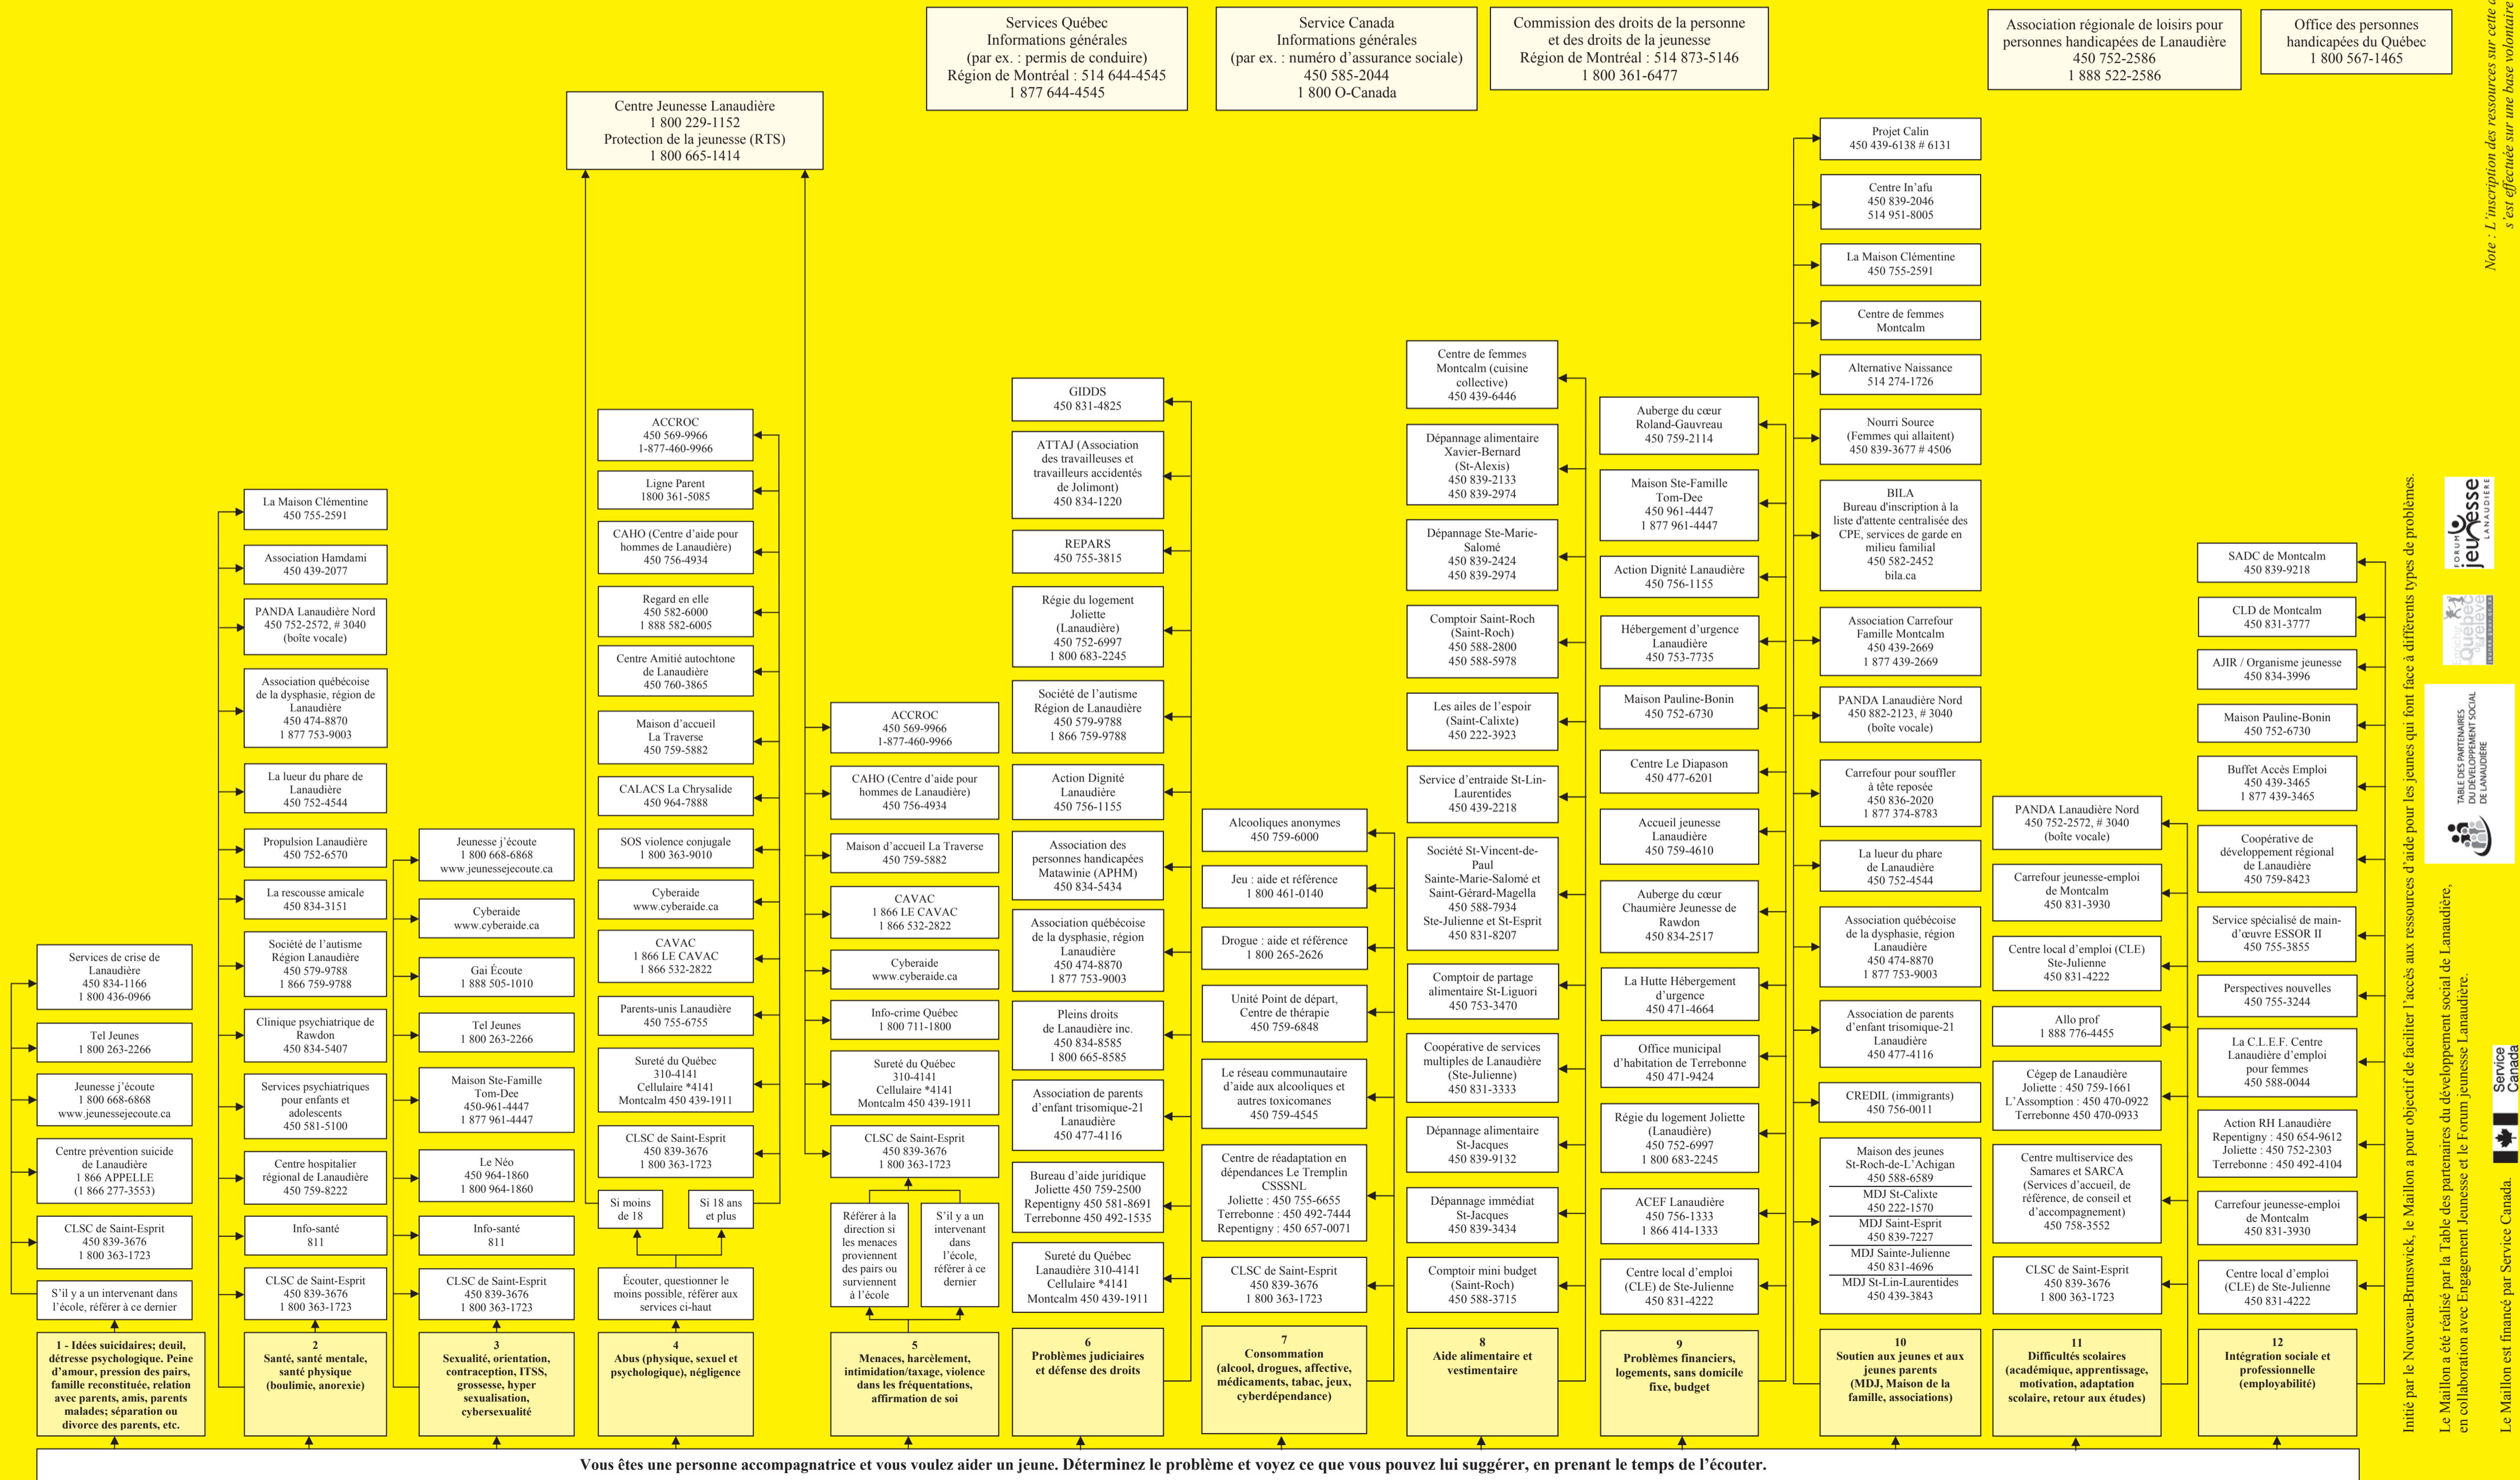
Services Québec
Informations générales
(par ex. : permis de conduire)
Région de Montréal : 514 644-4545
1 877 644-4545

Service Canada
Informations générales
(par ex. : numéro d'assurance sociale)
450 585-2044
1 800 O-Canada

Commission des droits de la personne et des droits de la jeunesse
Région de Montréal : 514 873-5146
1 800 361-6477

Association régionale de loisirs pour personnes handicapées de Lanaudière
450 752-2586
1 888 522-2586

Office des personnes handicapées du Québec
1 800 567-1465

Note : L'inscription des ressources sur cette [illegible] s'est effectuée sur une base volontaire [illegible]

Centre Jeunesse Lanaudière
1 800 229-1152
Protection de la jeunesse (RTS)
1 800 665-1414

Services de crise de Lanaudière
450 834-1166
1 800 436-0966

Tel Jeunes
1 800 263-2266

Jeunesse j'écoute
1 800 668-6868
www.jeunessejecoute.ca

Centre prévention suicide de Lanaudière
1 866 APPELLE
(1 866 277-3553)

CLSC de Saint-Esprit
450 839-3676
1 800 363-1723

S'il y a un intervenant dans l'école, référer à ce dernier

1 - Idées suicidaires; deuil, détresse psychologique. Peine d'amour, pression des pairs, famille reconstituée, relation avec parents, amis, parents malades; séparation ou divorce des parents, etc.

La Maison Clémentine
450 755-2591

Association Hamdami
450 439-2077

PANDA Lanaudière Nord
450 752-2572, # 3040
(boîte vocale)

Association québécoise de la dysphasie, région de Lanaudière
450 474-8870
1 877 753-9003

La lueur du phare de Lanaudière
450 752-4544

Propulsion Lanaudière
450 752-6570

La rescousse amicale
450 834-3151

Société de l'autisme Région Lanaudière
450 579-9788
1 866 759-9788

Clinique psychiatrique de Rawdon
450 834-5407

Services psychiatriques pour enfants et adolescents
450 581-5100

Centre hospitalier régional de Lanaudière
450 759-8222

Info-santé
811

CLSC de Saint-Esprit
450 839-3676
1 800 363-1723

2
Santé, santé mentale, santé physique (boulimie, anorexie)

Jeunesse j'écoute
1 800 668-6868
www.jeunessejecoute.ca

Cyberaide
www.cyberaide.ca

Gai Écoute
1 888 505-1010

Tel Jeunes
1 800 263-2266

Maison Ste-Famille Tom-Dee
450-961-4447
1 877 961-4447

Le Néo
450 964-1860
1 800 964-1860

Info-santé
811

CLSC de Saint-Esprit
450 839-3676
1 800 363-1723

3
Sexualité, orientation, contraception, ITSS, grossesse, hyper sexualisation, cybersexualité

ACCROC
450 569-9966
1-877-460-9966

Ligne Parent
1800 361-5085

CAHO (Centre d'aide pour hommes de Lanaudière)
450 756-4934

Regard en elle
450 582-6000
1 888 582-6005

Centre Amitié autochtone de Lanaudière
450 760-3865

Maison d'accueil La Traverse
450 759-5882

CALACS La Chrysalide
450 964-7888

SOS violence conjugale
1 800 363-9010

Cyberaide
www.cyberaide.ca

CAVAC
1 866 LE CAVAC
1 866 532-2822

Parents-unis Lanaudière
450 755-6755

Sureté du Québec
310-4141
Cellulaire *4141
Montcalm 450 439-1911

CLSC de Saint-Esprit
450 839-3676
1 800 363-1723

Si moins de 18

Si 18 ans et plus

Écouter, questionner le moins possible, référer aux services ci-haut

4
Abus (physique, sexuel et psychologique), négligence

ACCROC
450 569-9966
1-877-460-9966

CAHO (Centre d'aide pour hommes de Lanaudière)
450 756-4934

Maison d'accueil La Traverse
450 759-5882

CAVAC
1 866 LE CAVAC
1 866 532-2822

Cyberaide
www.cyberaide.ca

Info-crime Québec
1 800 711-1800

Sureté du Québec
310-4141
Cellulaire *4141
Montcalm 450 439-1911

CLSC de Saint-Esprit
450 839-3676
1 800 363-1723

Référer à la direction si les menaces proviennent des pairs ou surviennent à l'école

S'il y a un intervenant dans l'école, référer à ce dernier

5
Menaces, harcèlement, intimidation/taxage, violence dans les fréquentations, affirmation de soi

GIDDS
450 831-4825

ATTAJ (Association des travailleuses et travailleurs accidentés de Joliette)
450 834-1220

REPARS
450 755-3815

Régie du logement Joliette (Lanaudière)
450 752-6997
1 800 683-2245

Société de l'autisme Région de Lanaudière
450 579-9788
1 866 759-9788

Action Dignité Lanaudière
450 756-1155

Association des personnes handicapées Matawinie (APHM)
450 834-5434

Association québécoise de la dysphasie, région Lanaudière
450 474-8870
1 877 753-9003

Pleins droits de Lanaudière inc.
450 834-8585
1 800 665-8585

Association de parents d'enfant trisomique-21 Lanaudière
450 477-4116

Bureau d'aide juridique Joliette 450 759-2500
Repentigny 450 581-8691
Terrebonne 450 492-1535

Sureté du Québec
Lanaudière 310-4141
Cellulaire *4141
Montcalm 450 439-1911

6
Problèmes judiciaires et défense des droits

Alcooliques anonymes
450 759-6000

Jeu : aide et référence
1 800 461-0140

Drogue : aide et référence
1 800 265-2626

Unité Point de départ, Centre de thérapie
450 759-6848

Le réseau communautaire d'aide aux alcooliques et autres toxicomanes
450 759-4545

Centre de réadaptation en dépendances Le Tremplin CSSSNL
Joliette : 450 755-6655
Terrebonne : 450 492-7444
Repentigny : 450 657-0071

CLSC de Saint-Esprit
450 839-3676
1 800 363-1723

7
Consommation (alcool, drogues, affective, médicaments, tabac, jeux, cyberdépendance)

Centre de femmes Montcalm (cuisine collective)
450 439-6446

Dépannage alimentaire Xavier-Bernard (St-Alexis)
450 839-2133
450 839-2974

Dépannage Ste-Marie-Salomé
450 839-2424
450 839-2974

Comptoir Saint-Roch (Saint-Roch)
450 588-2800
450 588-5978

Les ailes de l'espoir (Saint-Calixte)
450 222-3923

Service d'entraide St-Lin-Laurentides
450 439-2218

Société St-Vincent-de-Paul
Sainte-Marie-Salomé et Saint-Gérard-Magella
450 588-7934
Ste-Julienne et St-Esprit
450 831-8207

Comptoir de partage alimentaire St-Liguori
450 753-3470

Coopérative de services multiples de Lanaudière (Ste-Julienne)
450 831-3333

Dépannage alimentaire St-Jacques
450 839-9132

Dépannage immédiat St-Jacques
450 839-3434

Comptoir mini budget (Saint-Roch)
450 588-3715

8
Aide alimentaire et vestimentaire

Auberge du cœur Roland-Gauvreau
450 759-2114

Maison Ste-Famille Tom-Dee
450 961-4447
1 877 961-4447

Action Dignité Lanaudière
450 756-1155

Hébergement d'urgence Lanaudière
450 753-7735

Maison Pauline-Bonin
450 752-6730

Centre Le Diapason
450 477-6201

Accueil jeunesse Lanaudière
450 759-4610

Auberge du cœur Chaumière Jeunesse de Rawdon
450 834-2517

La Hutte Hébergement d'urgence
450 471-4664

Office municipal d'habitation de Terrebonne
450 471-9424

Régie du logement Joliette (Lanaudière)
450 752-6997
1 800 683-2245

ACEF Lanaudière
450 756-1333
1 866 414-1333

Centre local d'emploi (CLE) de Ste-Julienne
450 831-4222

9
Problèmes financiers, logements, sans domicile fixe, budget

Projet Calin
450 439-6138 # 6131

Centre In'afu
450 839-2046
514 951-8005

La Maison Clémentine
450 755-2591

Centre de femmes Montcalm

Alternative Naissance
514 274-1726

Nourri Source (Femmes qui allaitent)
450 839-3677 # 4506

BILA
Bureau d'inscription à la liste d'attente centralisée des CPE, services de garde en milieu familial
450 582-2452
bila.ca

Association Carrefour Famille Montcalm
450 439-2669
1 877 439-2669

PANDA Lanaudière Nord
450 882-2123, # 3040
(boîte vocale)

Carrefour pour souffler à tête reposée
450 836-2020
1 877 374-8783

La lueur du phare de Lanaudière
450 752-4544

Association québécoise de la dysphasie, région Lanaudière
450 474-8870
1 877 753-9003

Association de parents d'enfant trisomique-21 Lanaudière
450 477-4116

CREDIL (immigrants)
450 756-0011

Maison des jeunes St-Roch-de-L'Achigan
450 588-6589
MDJ St-Calixte
450 222-1570
MDJ Saint-Esprit
450 839-7227
MDJ Sainte-Julienne
450 831-4696
MDJ St-Lin-Laurentides
450 439-3843

10
Soutien aux jeunes et aux jeunes parents (MDJ, Maison de la famille, associations)

PANDA Lanaudière Nord
450 752-2572, # 3040
(boîte vocale)

Carrefour jeunesse-emploi de Montcalm
450 831-3930

Centre local d'emploi (CLE) Ste-Julienne
450 831-4222

Allo prof
1 888 776-4455

Cégep de Lanaudière
Joliette : 450 759-1661
L'Assomption : 450 470-0922
Terrebonne 450 470-0933

Centre multiservice des Samares et SARCA (Services d'accueil, de référence, de conseil et d'accompagnement)
450 758-3552

CLSC de Saint-Esprit
450 839-3676
1 800 363-1723

11
Difficultés scolaires (académique, apprentissage, motivation, adaptation scolaire, retour aux études)

SADC de Montcalm
450 839-9218

CLD de Montcalm
450 831-3777

AJIR / Organisme jeunesse
450 834-3996

Maison Pauline-Bonin
450 752-6730

Buffet Accès Emploi
450 439-3465
1 877 439-3465

Coopérative de développement régional de Lanaudière
450 759-8423

Service spécialisé de main-d'œuvre ESSOR II
450 755-3855

Perspectives nouvelles
450 755-3244

La C.L.E.F. Centre Lanaudière d'emploi pour femmes
450 588-0044

Action RH Lanaudière
Repentigny : 450 654-9612
Joliette : 450 752-2303
Terrebonne : 450 492-4104

Carrefour jeunesse-emploi de Montcalm
450 831-3930

Centre local d'emploi (CLE) de Ste-Julienne
450 831-4222

12
Intégration sociale et professionnelle (employabilité)

Vous êtes une personne accompagnatrice et vous voulez aider un jeune. Déterminez le problème et voyez ce que vous pouvez lui suggérer, en prenant le temps de l'écouter.

Initié par le Nouveau-Brunswick, le Maillon a pour objectif de faciliter l'accès aux ressources d'aide pour les jeunes qui font face à différents types de problèmes.

Le Maillon a été réalisé par la Table des partenaires du développement social de Lanaudière, en collaboration avec Engagement Jeunesse et le Forum jeunesse Lanaudière.

Le Maillon est financé par Service Canada.

FORUM jeunesse LANAUDIÈRE

Québec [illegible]

TABLE DES PARTENAIRES DU DÉVELOPPEMENT SOCIAL DE LANAUDIÈRE

Service Canada